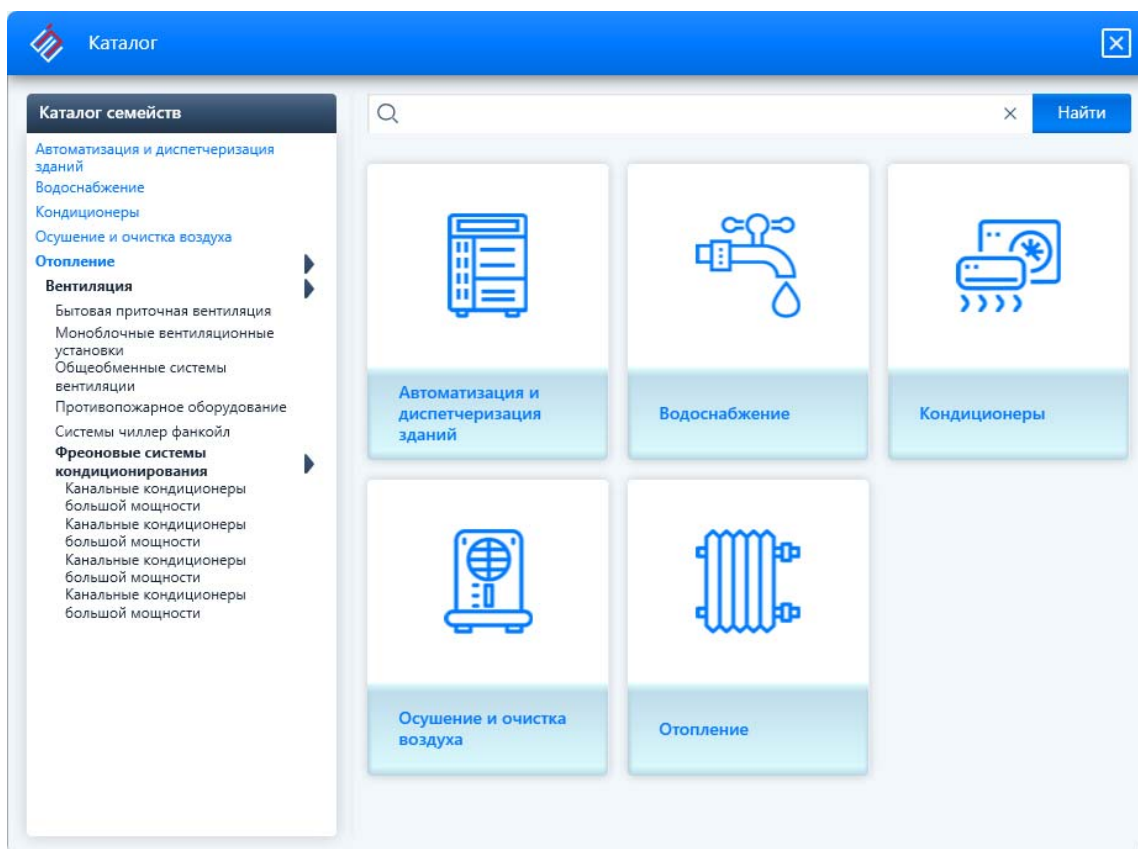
Каталог

Каталог семейств

Автоматизация и диспетчеризация зданий
Водоснабжение
Кондиционеры
Осушение и очистка воздуха
Отопление
Вентиляция
Бытовая приточная вентиляция
Моноблочные вентиляционные установки
Общеобменные системы вентиляции
Противопожарное оборудование
Системы чиллер фанкойл
Фреоновые системы кондиционирования
Канальные кондиционеры большой мощности
Канальные кондиционеры большой мощности
Канальные кондиционеры большой мощности
Канальные кондиционеры большой мощности

Найти

Автоматизация и диспетчеризация зданий

Водоснабжение

Кондиционеры

Осушение и очистка воздуха

Отопление